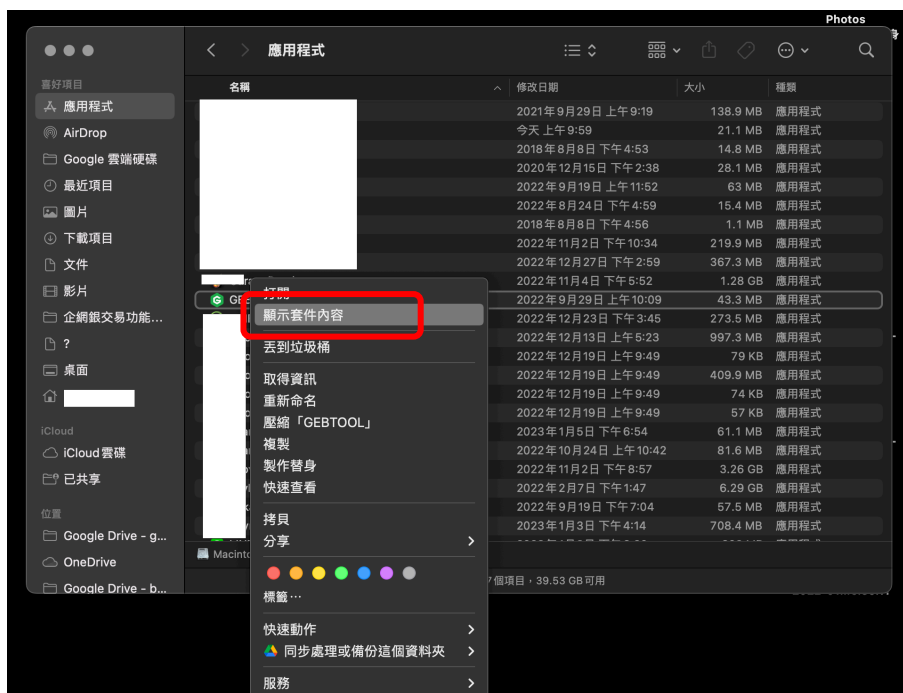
Photos

應用程式

喜好項目
應用程式
AirDrop
Google 雲端硬碟
最近項目
圖片
下載項目
文件
影片
企網銀交易功能...
?
桌面

iCloud
iCloud雲碟
已共享

位置
Google Drive - g...
OneDrive
Google Drive - b...

| 名稱 | 修改日期 | 大小 | 種類 |
|---|---|---|---|
| | 2021年9月29日 上午9:19 | 138.9 MB | 應用程式 |
| | 今天 上午9:59 | 21.1 MB | 應用程式 |
| | 2018年8月8日 下午4:53 | 14.8 MB | 應用程式 |
| | 2020年12月15日 下午2:38 | 28.1 MB | 應用程式 |
| | 2022年9月19日 上午11:52 | 63 MB | 應用程式 |
| | 2022年8月24日 下午4:59 | 15.4 MB | 應用程式 |
| | 2018年8月8日 下午4:56 | 1.1 MB | 應用程式 |
| | 2022年11月2日 下午10:34 | 219.9 MB | 應用程式 |
| | 2022年12月27日 下午2:59 | 367.3 MB | 應用程式 |
| | 2022年11月4日 下午5:52 | 1.28 GB | 應用程式 |
| GE | 2022年9月29日 上午10:09 | 43.3 MB | 應用程式 |
| | 2022年12月23日 下午3:45 | 273.5 MB | 應用程式 |
| | 2022年12月13日 上午5:23 | 997.3 MB | 應用程式 |
| | 2022年12月19日 上午9:49 | 79 KB | 應用程式 |
| | 2022年12月19日 上午9:49 | 409.9 MB | 應用程式 |
| | 2022年12月19日 上午9:49 | 74 KB | 應用程式 |
| | 2022年12月19日 上午9:49 | 57 KB | 應用程式 |
| | 2023年1月5日 下午6:54 | 61.1 MB | 應用程式 |
| | 2022年10月24日 上午10:42 | 81.6 MB | 應用程式 |
| | 2022年11月2日 下午8:57 | 3.26 GB | 應用程式 |
| | 2022年2月7日 下午1:47 | 6.29 GB | 應用程式 |
| | 2022年9月19日 下午7:04 | 57.5 MB | 應用程式 |
| | 2023年1月3日 下午4:14 | 708.4 MB | 應用程式 |

Macinto
7 個項目，39.53 GB 可用

打開
顯示套件內容
丟到垃圾桶
取得資訊
重新命名
壓縮「GEBTOOL」
複製
製作替身
快速查看
拷貝
分享
標籤⋯
快速動作
同步處理或備份這個資料夾
服務